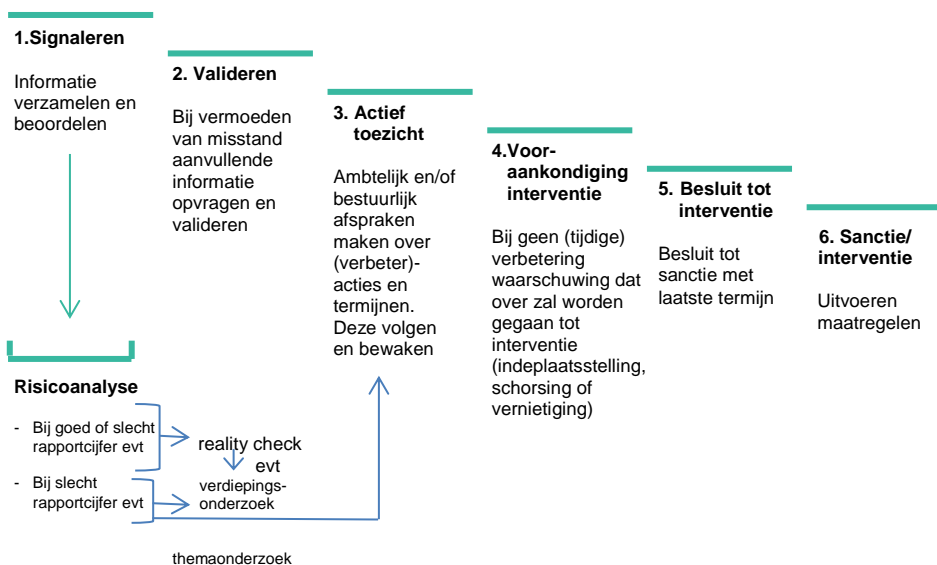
1.Signaleren

Informatie verzamelen en beoordelen

2. Valideren

Bij vermoeden van misstand aanvullende informatie opvragen en valideren

3. Actief toezicht

Ambtelijk en/of bestuurlijk afspraken maken over (verbeter)-acties en termijnen. Deze volgen en bewaken

4.Vooraankondiging interventie

Bij geen (tijdige) verbetering waarschuwing dat over zal worden gegaan tot interventie (indeplaatsstelling, schorsing of vernietiging)

5. Besluit tot interventie

Besluit tot sanctie met laatste termijn

6. Sanctie/ interventie

Uitvoeren maatregelen

Risicoanalyse

- Bij goed of slecht rapportcijfer evt

- Bij slecht rapportcijfer evt

reality check

evt

verdiepings-onderzoek

themaonderzoek